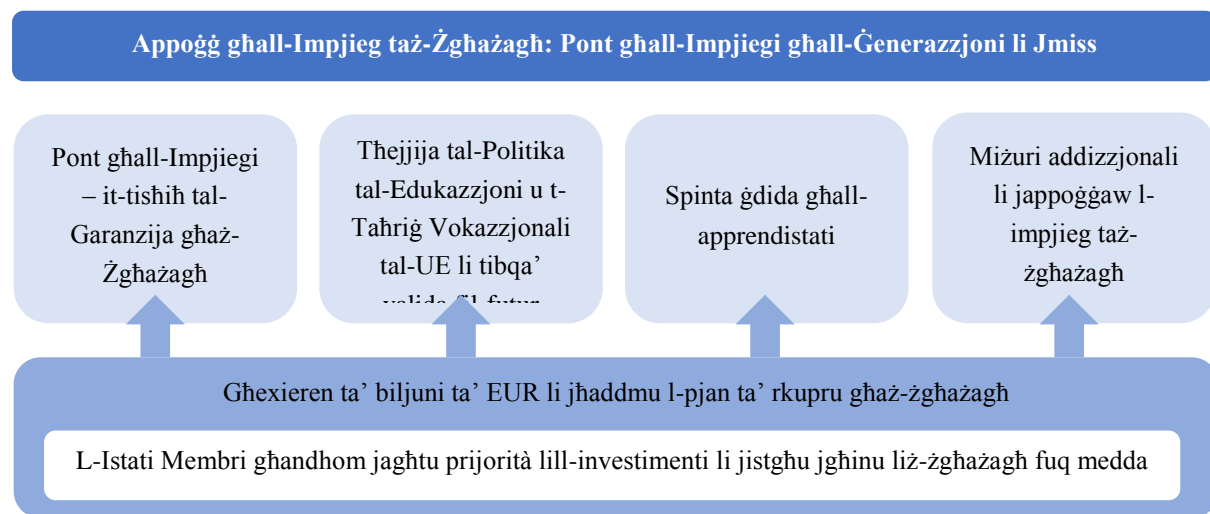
Appoġġ għall-Impjieg taż-Żgħażagħ: Pont għall-Impjiegi għall-Ġenerazzjoni li Jmiss

Pont għall-Impjiegi – it-tisħiħ tal-Garanzija għaż-Żgħażagħ

Tħejjija tal-Politika tal-Edukazzjoni u t-Taħriġ Vokazzjonali tal-UE li tibqa' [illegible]

Spinta ġdida għall-apprendistati

Miżuri addizzjonali li jappoġġaw l-impjieg taż-żgħażagħ

Għexieren ta' biljuni ta' EUR li jħaddmu l-pjan ta' rkupru għaż-żgħażagħ

L-Istati Membri għandhom jagħtu prijorità lill-investimenti li jistgħu jgħinu liż-żgħażagħ fuq medda